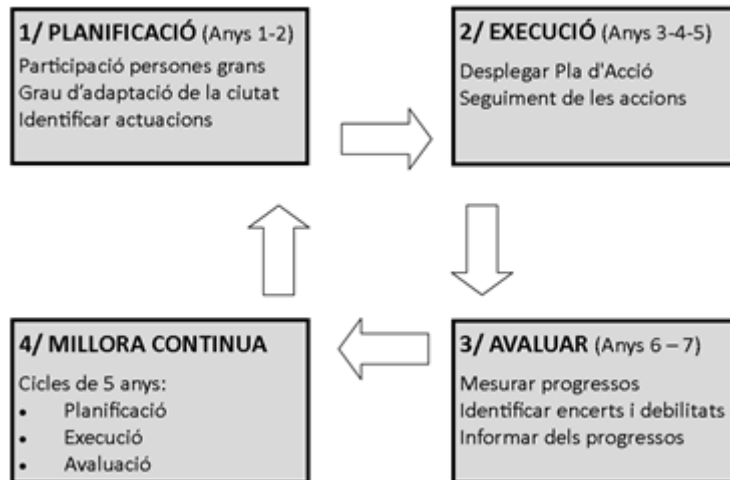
1/ PLANIFICACIÓ (Anys 1-2)
Participació persones grans
Grau d'adaptació de la ciutat
Identificar actuacions

2/ EXECUCIÓ (Anys 3-4-5)
Desplegar Pla d'Acció
Seguiment de les accions

3/ AVALUAR (Anys 6 – 7)
Mesurar progressos
Identificar encerts i debilitats
Informar dels progressos

4/ MILLORA CONTINUA
Cicles de 5 anys:
- Planificació
- Execució
- Avaluació